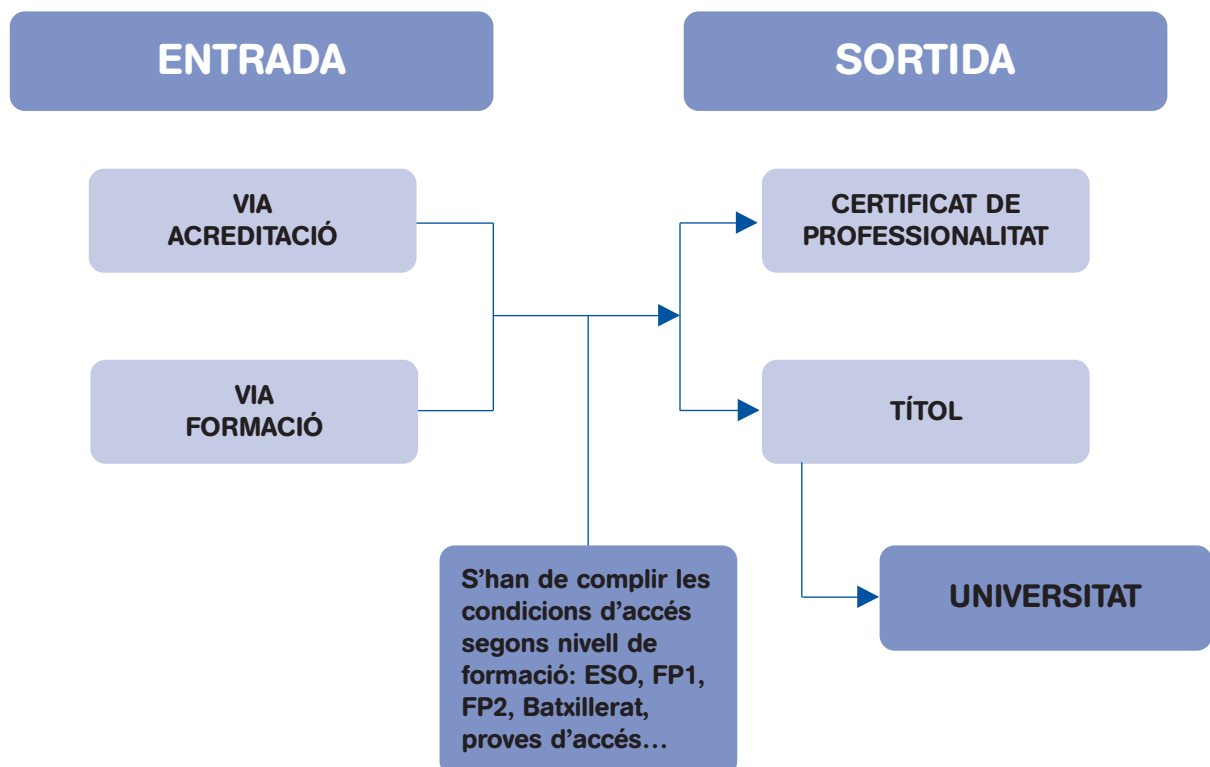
ENTRADA

SORTIDA

VIA ACREDITACIÓ

VIA FORMACIÓ

CERTIFICAT DE PROFESSIONALITAT

TÍTOL

UNIVERSITAT

S’han de complir les condicions d’accés segons nivell de formació: ESO, FP1, FP2, Batxillerat, proves d’accés…